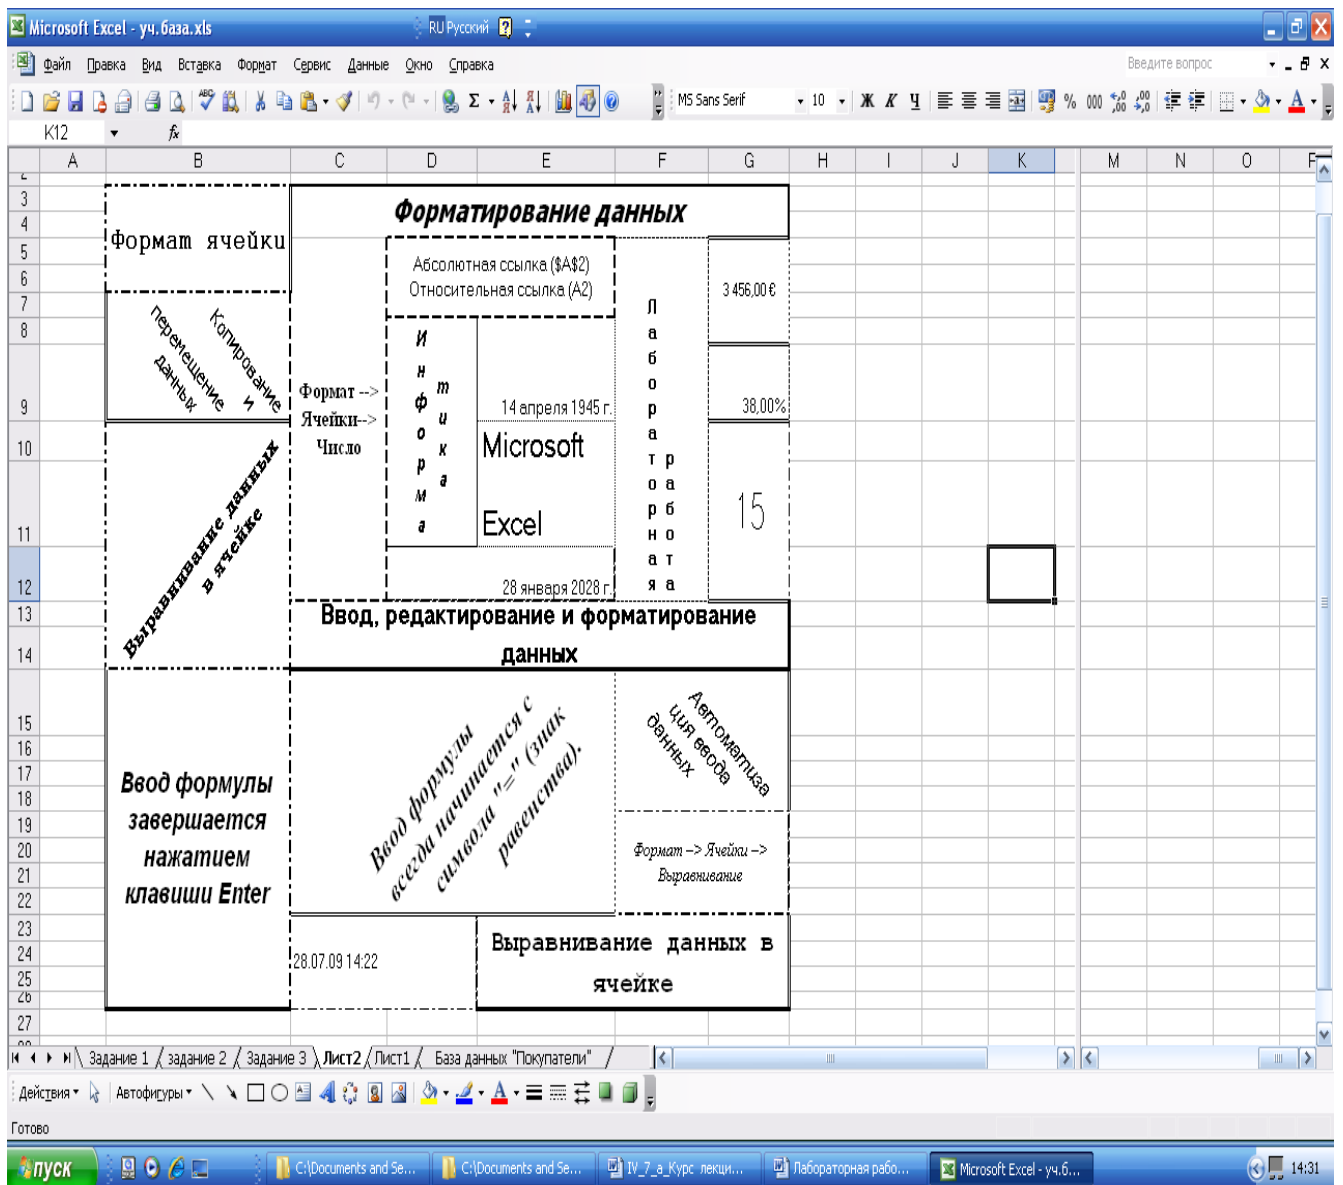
Microsoft Excel - уч.база.xls
RU Русский

Файл Правка Вид Вставка Формат Сервис Данные Окно Справка
Введите вопрос

MS Sans Serif 10 Ж К Ч % 000

K12 fx

A B C D E F G H I J K L M N O P

Формат ячейки

Форматирование данных

Абсолютная ссылка ($A$2)
Относительная ссылка (A2)

3 456,00 €

Перемещение данных

Копирование и

Формат --> Ячейки--> Число

Информатика

14 апреля 1945 г.

Лабораторная работа

38,00%

Microsoft Excel

15

Выравнивание данных в ячейке

28 января 2028 г.

Ввод, редактирование и форматирование данных

Ввод формулы завершается нажатием клавиши Enter

Ввод формулы всегда начинается с символа "=" (знак равенства).

Автоматизация ввода данных

Формат --> Ячейки --> Выравнивание

28.07.09 14:22

Выравнивание данных в ячейке

Задание 1 задание 2 Задание 3 Лист2 Лист1 База данных "Покупатели"

Действия Автофигуры

Готово

пуск C:\Documents and Se... C:\Documents and Se... IV_7_a_Курс лекци... Лабораторная рабо... Microsoft Excel - уч.б... 14:31